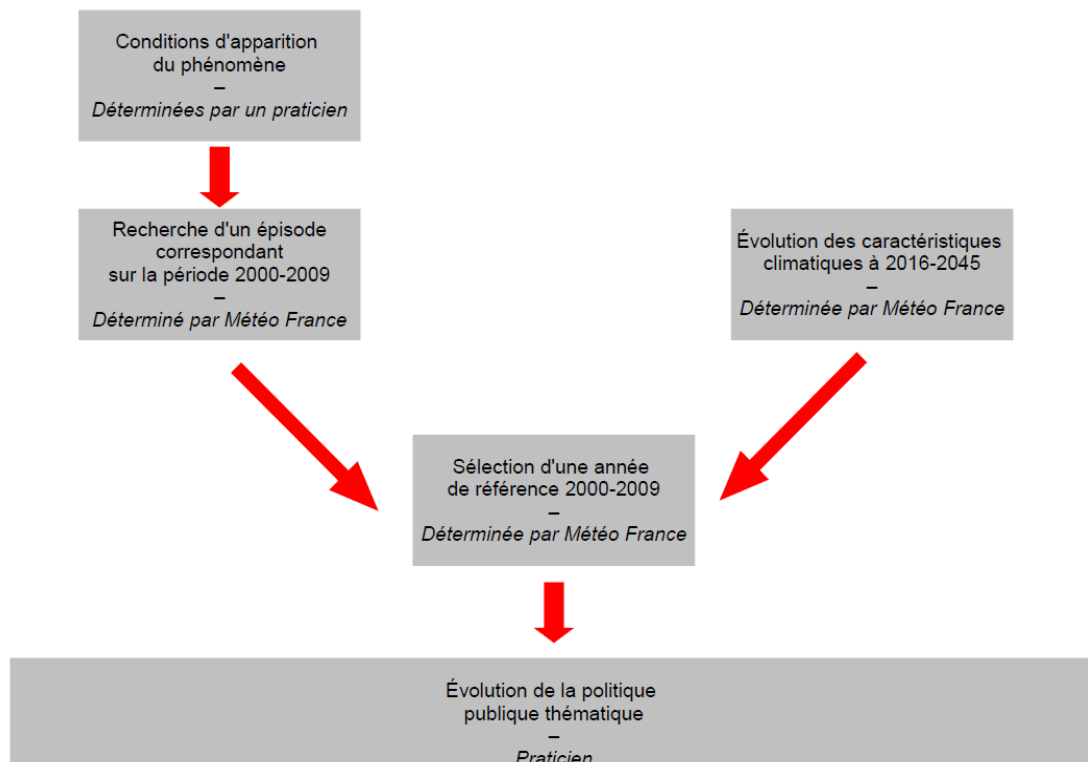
Conditions d'apparition du phénomène
–
Déterminées par un praticien

Recherche d'un épisode correspondant sur la période 2000-2009
–
Déterminé par Météo France

Évolution des caractéristiques climatiques à 2016-2045
–
Déterminée par Météo France

Sélection d'une année de référence 2000-2009
–
Déterminée par Météo France

Évolution de la politique publique thématique
–
Praticien